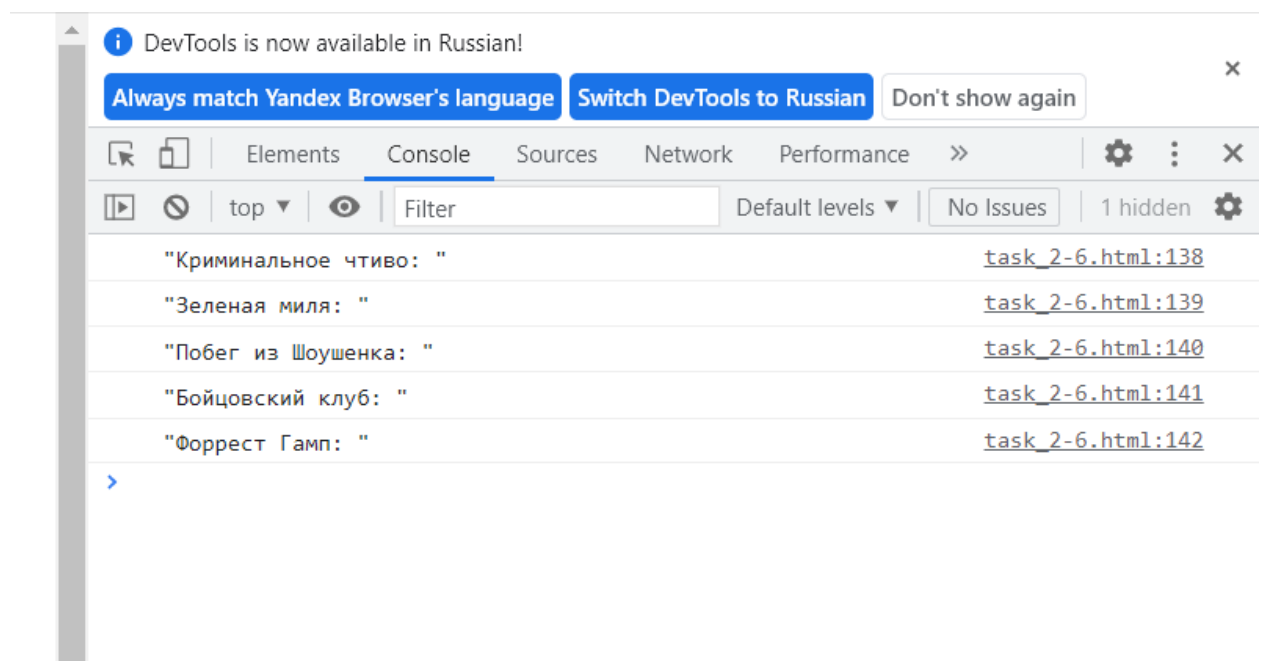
DevTools is now available in Russian!

Always match Yandex Browser's language | Switch DevTools to Russian | Don't show again

×

Elements Console Sources Network Performance »

top ▼ Filter Default levels ▼ No Issues 1 hidden

"Криминальное чтиво: " task_2-6.html:138

"Зеленая миля: " task_2-6.html:139

"Побег из Шоушенка: " task_2-6.html:140

"Бойцовский клуб: " task_2-6.html:141

"Форрест Гамп: " task_2-6.html:142

›